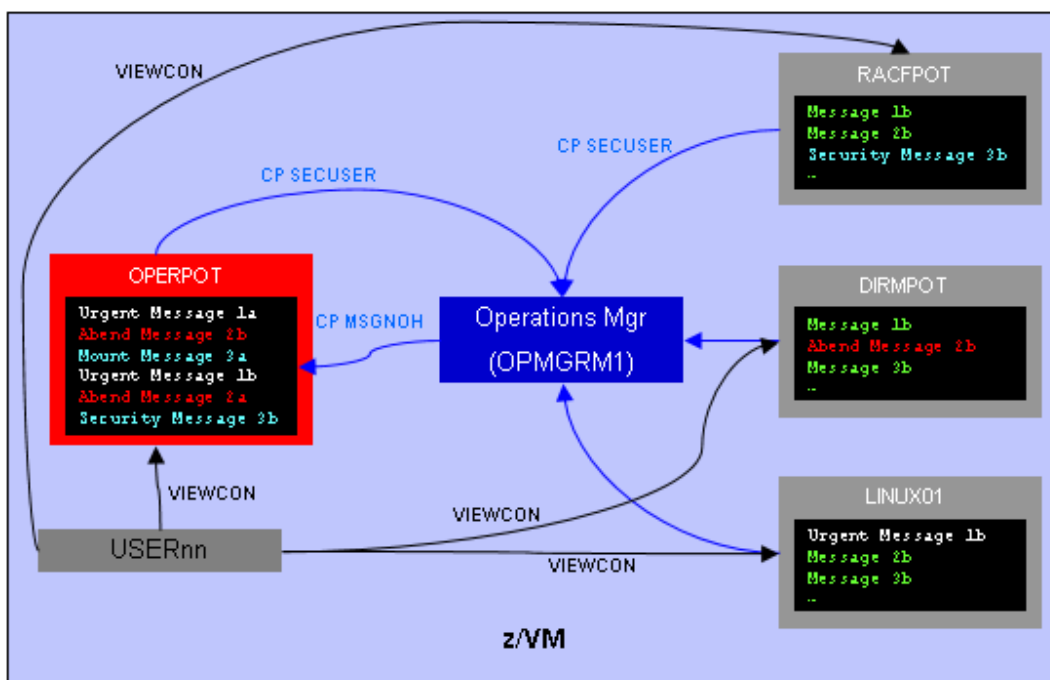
VIEWCON

RACFPOT

Message 1b
Message 2b
Security Message 3b
..

CP SECUSER

CP SECUSER

OPERPOT

Urgent Message 1a
Abend Message 2b
Mount Message 3a
Urgent Message 1b
Abend Message 2a
Security Message 3b

CP MSGNOH

Operations Mgr
(OPMGRM1)

DIRMPOT

Message 1b
Abend Message 2b
Message 3b
..

VIEWCON

VIEWCON

LINUX01

Urgent Message 1b
Message 2b
Message 3b
..

USERnn

VIEWCON

z/VM